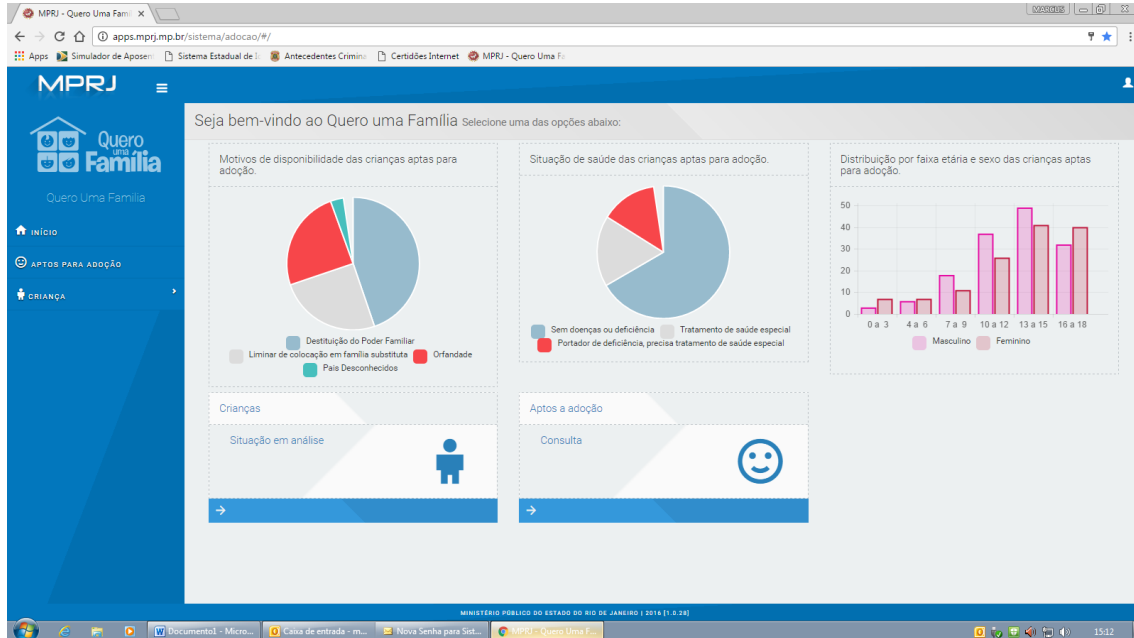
MPRJ - Quero Uma Famí ×

MARCUS

apps.mprj.mp.br/sistema/adocao/#/

Apps Simulador de Aposen Sistema Estadual de I Antecedentes Crimina Certidões Internet MPRJ - Quero Uma Fa

MPRJ

Quero uma Família

Quero Uma Familia

INÍCIO

APTOS PARA ADOÇÃO

CRIANÇA

Seja bem-vindo ao Quero uma Família Selecione uma das opções abaixo:

Motivos de disponibilidade das crianças aptas para adoção.

Destituição do Poder Familiar
Liminar de colocação em família substituta
Orfandade
Pais Desconhecidos

Situação de saúde das crianças aptas para adoção.

Sem doenças ou deficiência
Tratamento de saúde especial
Portador de deficiência, precisa tratamento de saúde especial

Distribuição por faixa etária e sexo das crianças aptas para adoção.

50
40
30
20
10
0

0 a 3
4 a 6
7 a 9
10 a 12
13 a 15
16 a 18

Masculino
Feminino

Crianças

Situação em análise

Aptos a adoção

Consulta

MINISTÉRIO PÚBLICO DO ESTADO DO RIO DE JANEIRO | 2016 [1.0.29]

Documento1 - Micro... Caixa de entrada - m... Nova Senha para Sist... MPRJ - Quero Uma F...

15:12